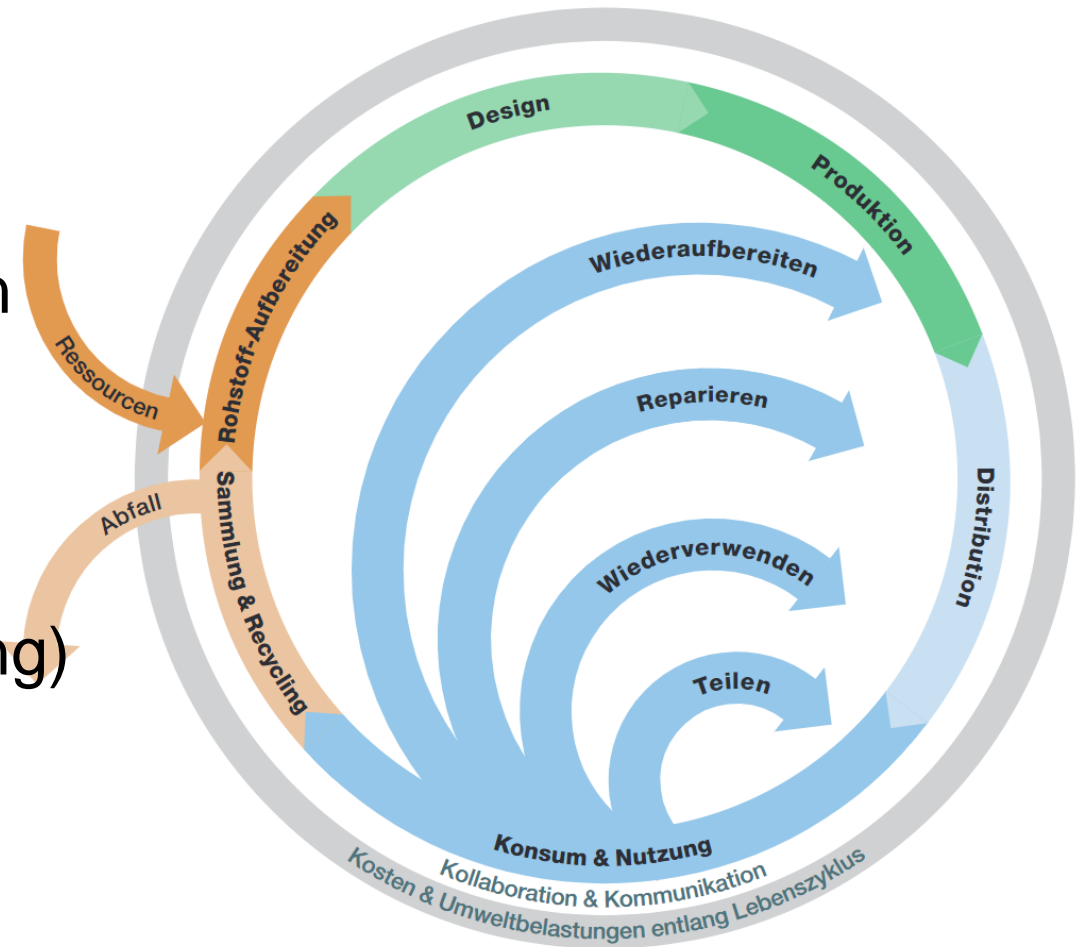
n

ng)

Design

Produktion

Rohstoff-Aufbereitung

Ressourcen

Wiederaufbereiten

Reparieren

Abfall

Sammlung & Recycling

Wiederverwenden

Distribution

Teilen

Konsum & Nutzung

Kollaboration & Kommunikation

Kosten & Umweltbelastungen entlang Lebenszyklus